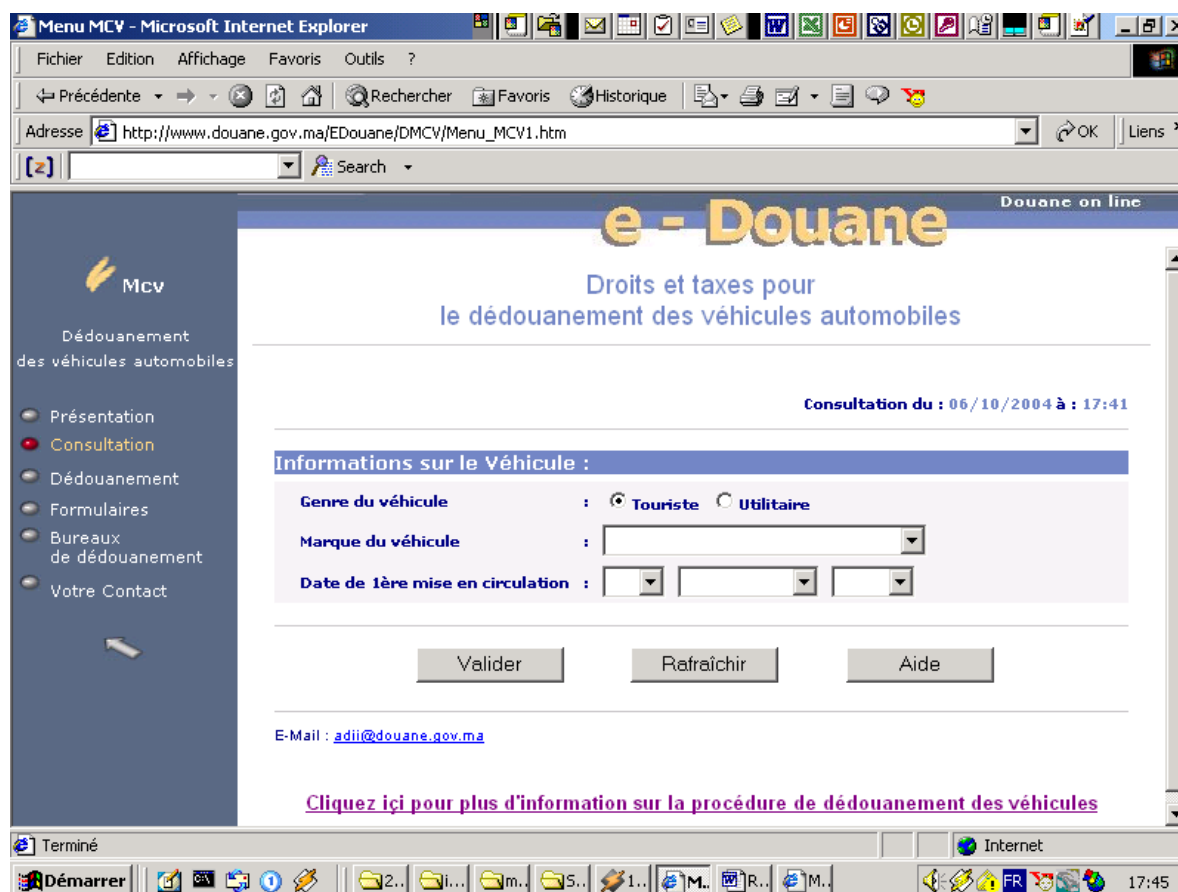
Menu MCV - Microsoft Internet Explorer

Fichier Edition Affichage Favoris Outils ?

Précédente Rechercher Favoris Historique

Adresse http://www.douane.gov.ma/EDouane/DMCV/Menu_MCV1.htm OK Liens

Search

Douane on line

e - Douane

Mcv

Dédouanement des véhicules automobiles

Présentation
Consultation
Dédouanement
Formulaires
Bureaux de dédouanement
Votre Contact

Droits et taxes pour le dédouanement des véhicules automobiles

Consultation du : 06/10/2004 à : 17:41

Informations sur le Véhicule :

| | | |
|---|---|---|
| Genre du véhicule | : | Touriste Utilitaire |
| Marque du véhicule | : | |
| Date de 1ère mise en circulation | : | |

Valider Rafraîchir Aide

E-Mail : adii@douane.gov.ma

Cliquez içi pour plus d'information sur la procédure de dédouanement des véhicules

Terminé Internet

Démarrer 2.. i... m.. S.. 1.. M.. R.. M.. FR 17:45